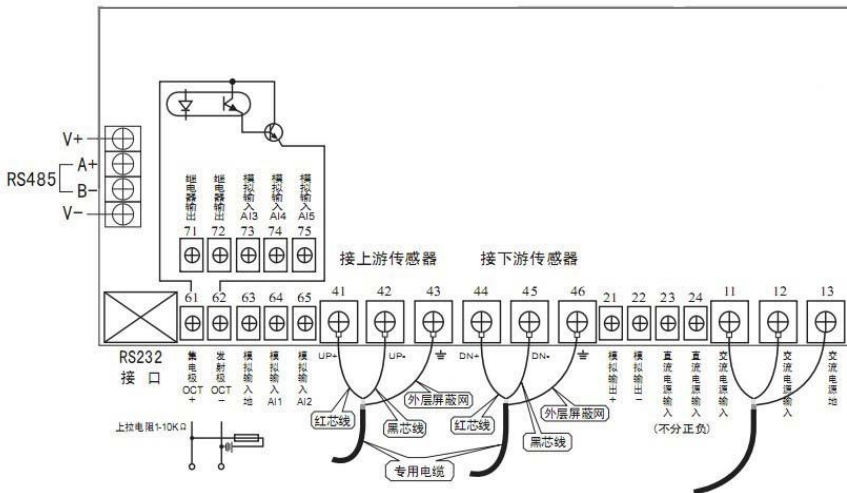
V+
A+
RS485
B-
V-

继电器输出 71
继电器输出 72
模拟输入AI3 73
模拟输入AI4 74
模拟输入AI5 75

接上游传感器
接下游传感器

61 62 63 64 65 41 42 43 44 45 46 21 22 23 24 11 12 13

RS232 接口

集电极 OCT +
发射极 OCT −
模拟输入地
模拟输入AI1
模拟输入AI2
UP+
UP-
⏚
DN+
DN-
⏚
模拟输出+
模拟输出−
直流电源输入
直流电源输入
(不分正负)
交流电源输入
交流电源输入
交流电源地

外层屏蔽网
红芯线
黑芯线
红芯线
外层屏蔽网
黑芯线
专用电缆

上拉电阻1-10KΩ